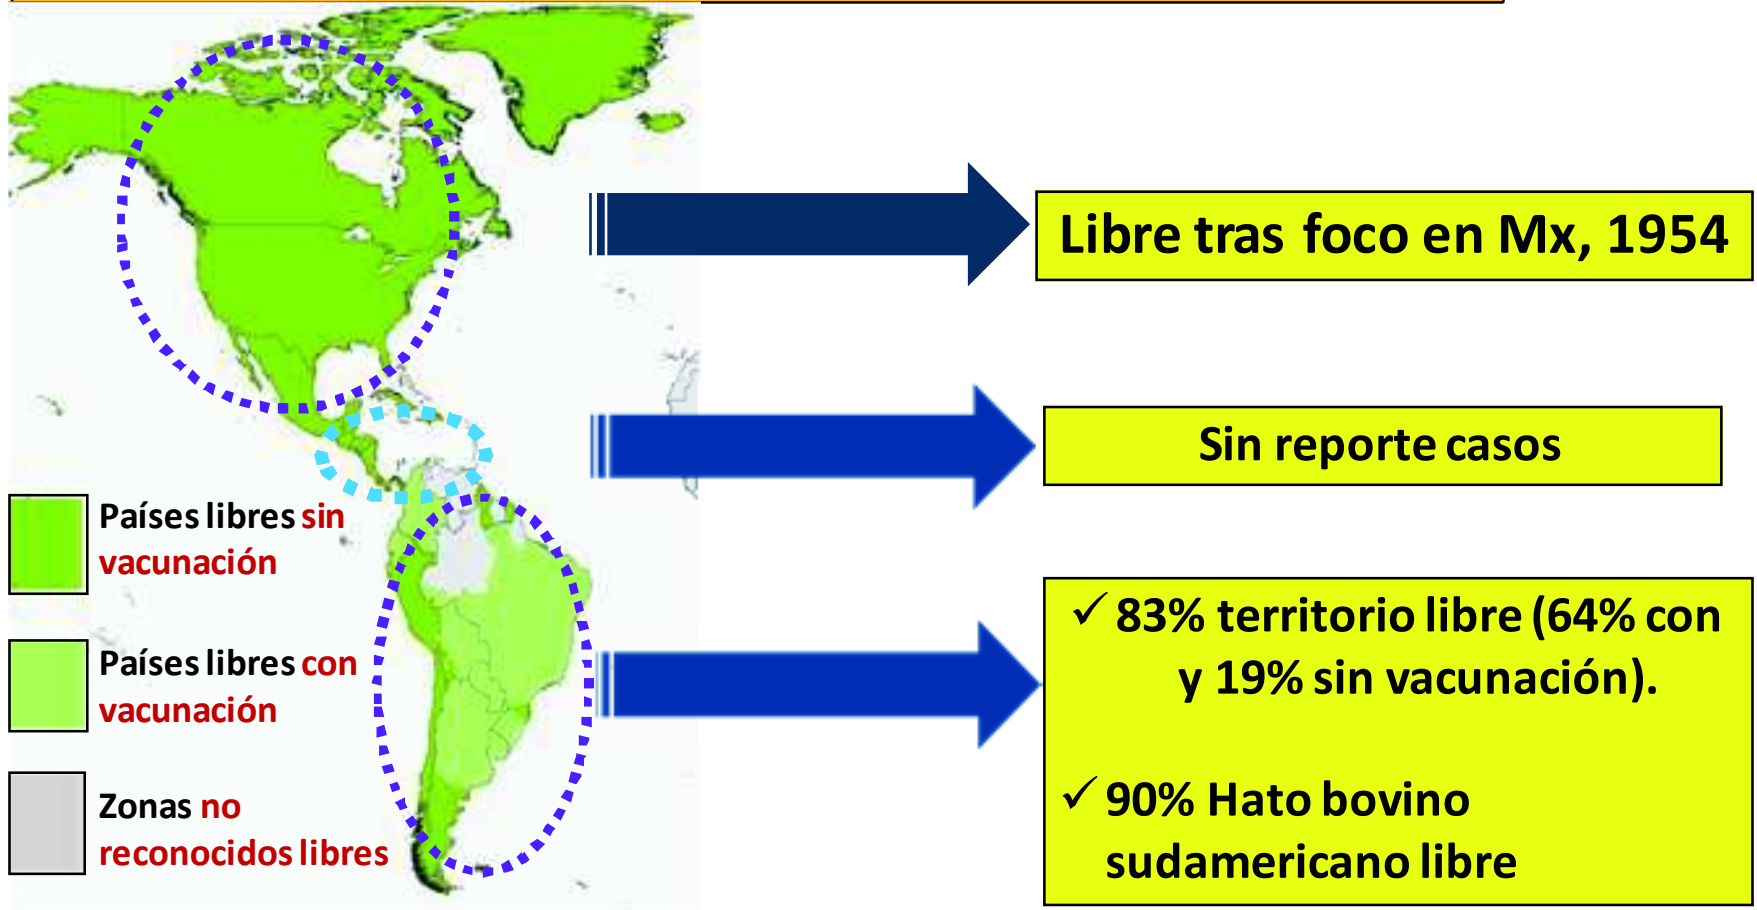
Libre tras foco en Mx, 1954

Sin reporte casos

✓ 83% territorio libre (64% con y 19% sin vacunación).

✓ 90% Hato bovino sudamericano libre

Países libres sin vacunación

Países libres con vacunación

Zonas no reconocidos libres